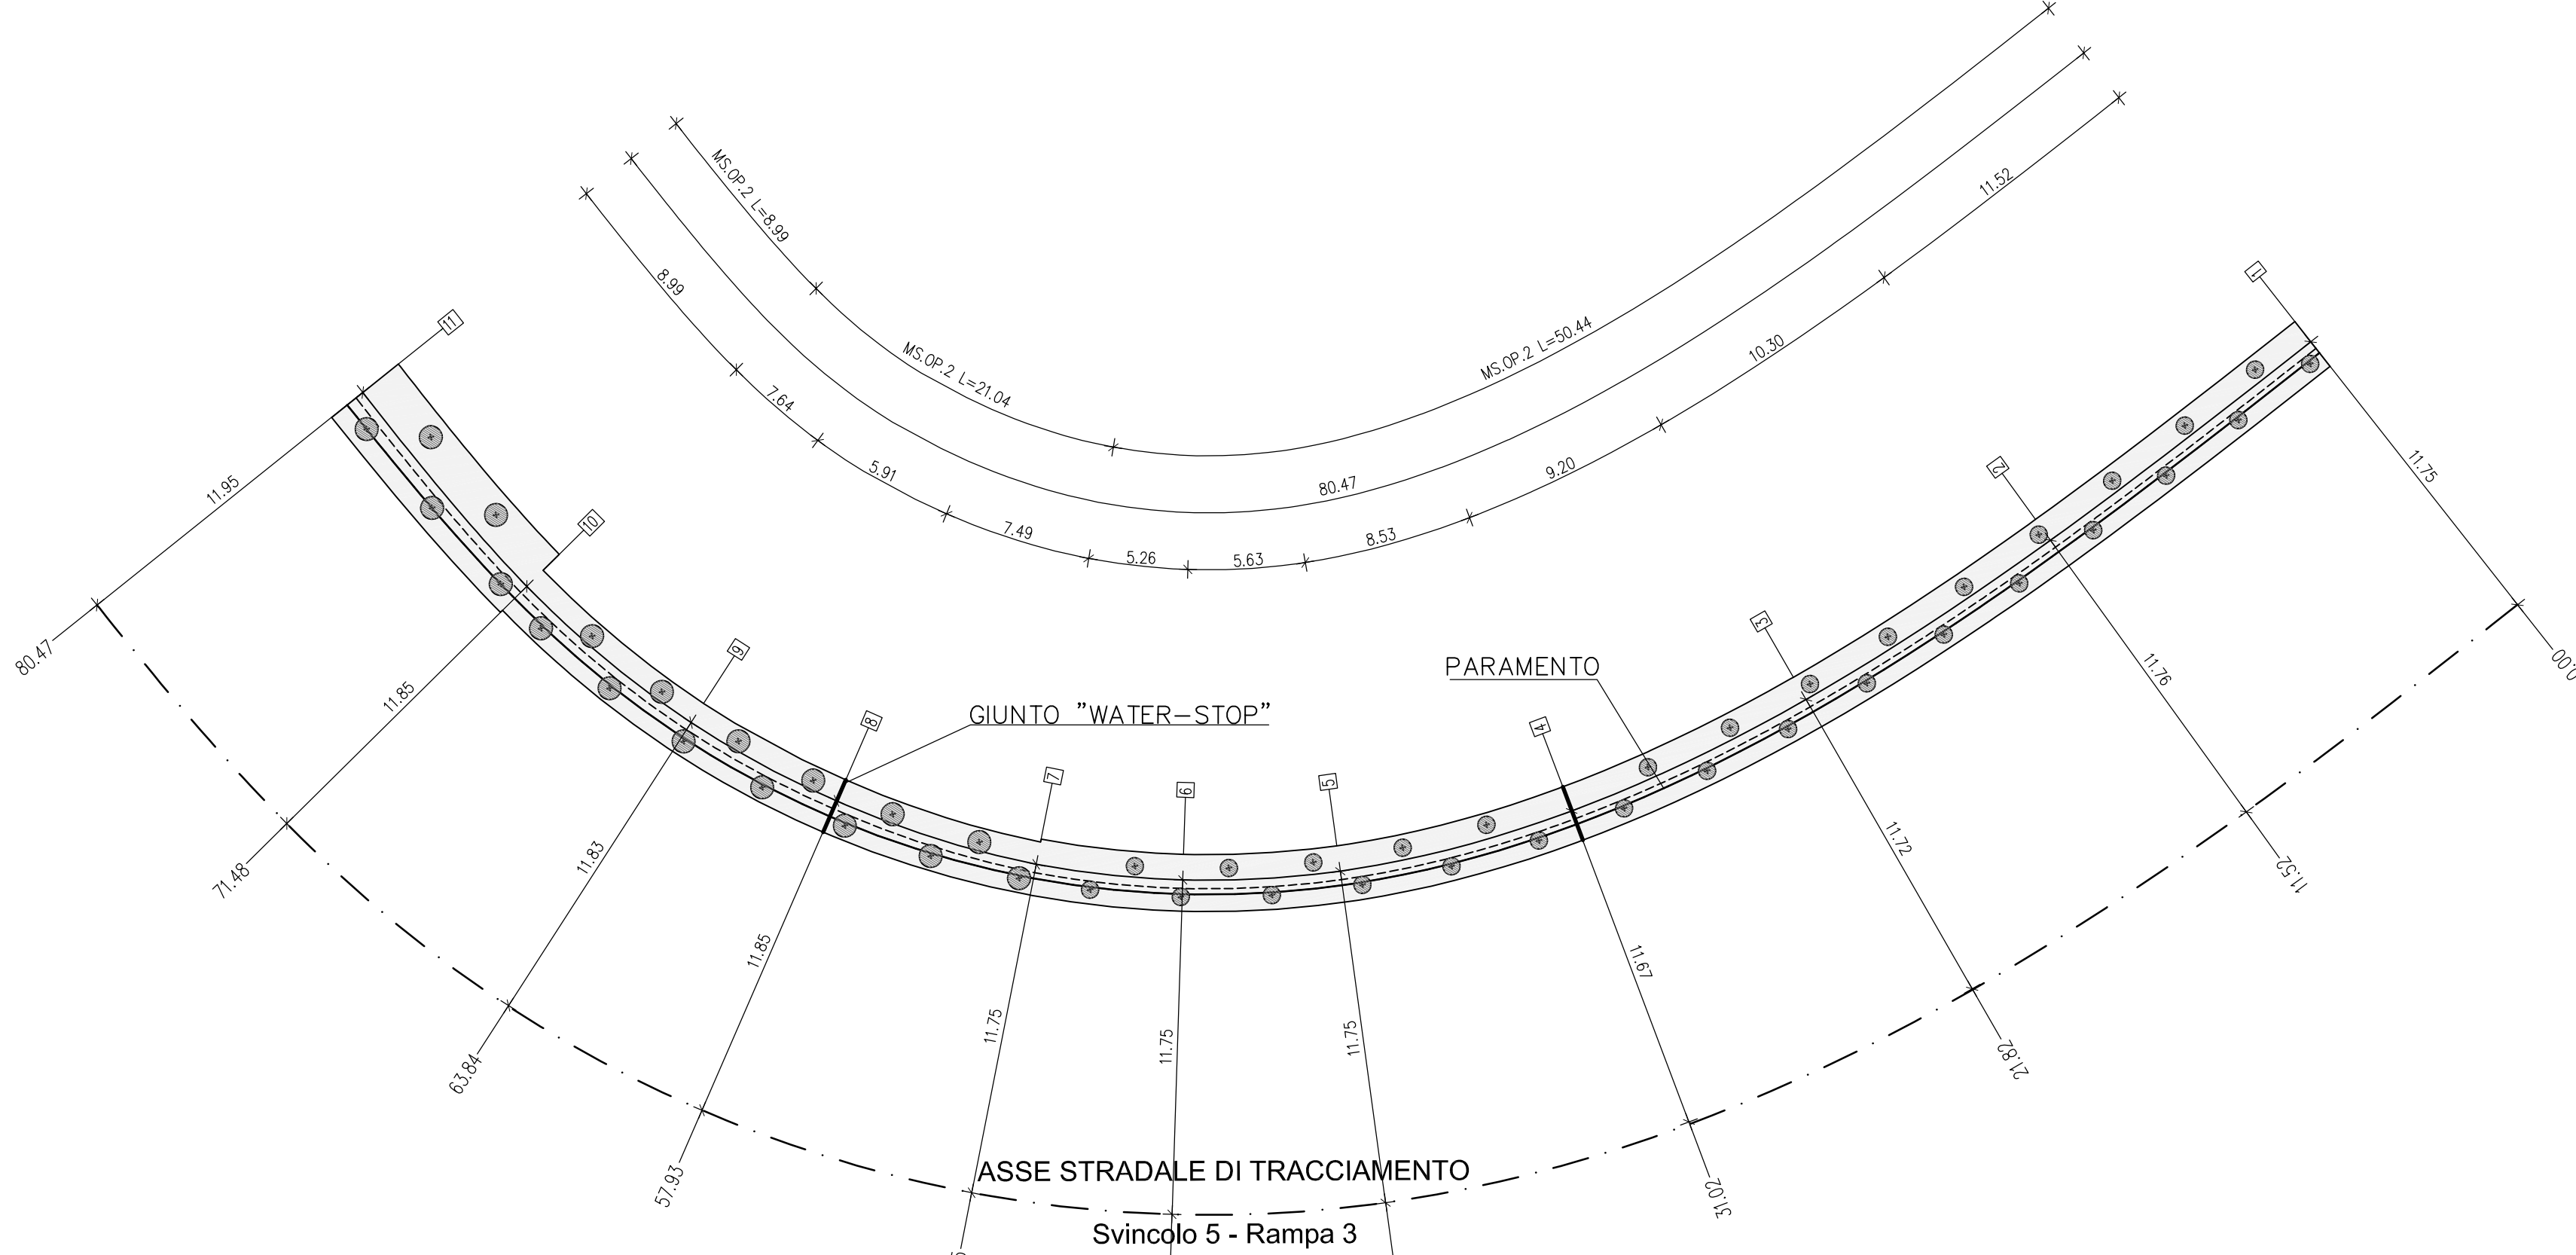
MS.OP.2 L=8.99
8.99
MS.OP.2 L=21.04
MS.OP.2 L=50.44
11.52
10.30
7.64
5.91
80.47
9.20
7.49
5.26
5.63
8.53
11
1
10
2
11.95
11.75
80.47
0.00
11.85
9
3
PARAMENTO
GIUNTO "WATER-STOP"
8
4
11.76
7
6
5
71.48
11.83
11.72
11.52
11.85
11.67
63.84
11.75
11.75
11.75
21.82
57.93
31.02
ASSE STRADALE DI TRACCIAMENTO
Svincolo 5 - Rampa 3